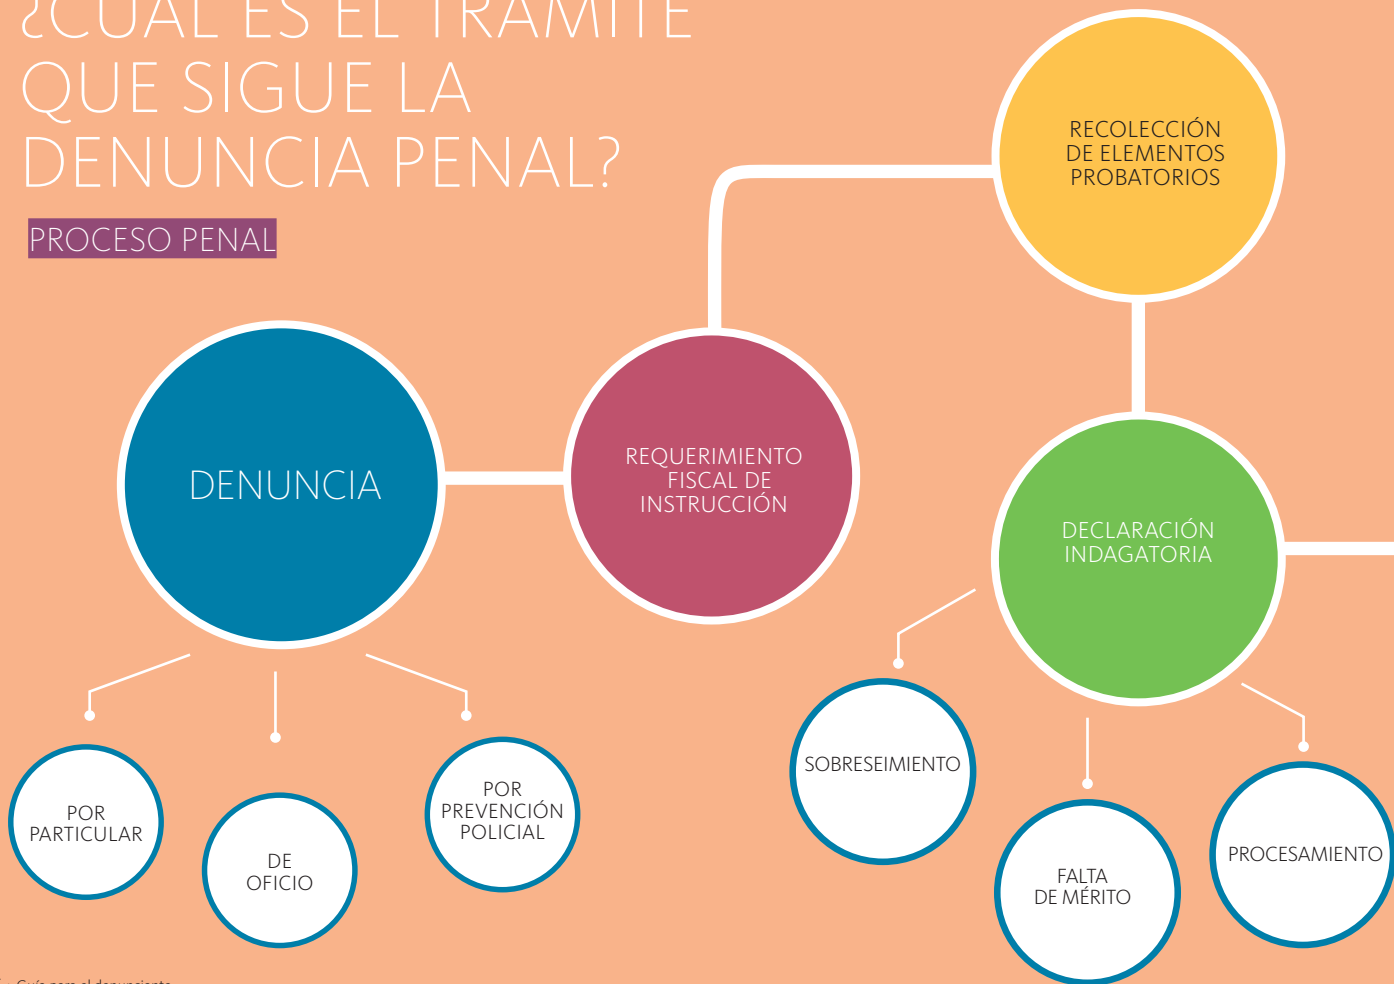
¿CUÁL ES EL TRÁMITE QUE SIGUE LA DENUNCIA PENAL?

PROCESO PENAL

DENUNCIA

REQUERIMIENTO FISCAL DE INSTRUCCIÓN

RECOLECCIÓN DE ELEMENTOS PROBATORIOS

DECLARACIÓN INDAGATORIA

POR PARTICULAR

DE OFICIO

POR PREVENCIÓN POLICIAL

SOBRESEIMIENTO

FALTA DE MÉRITO

PROCESAMIENTO

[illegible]